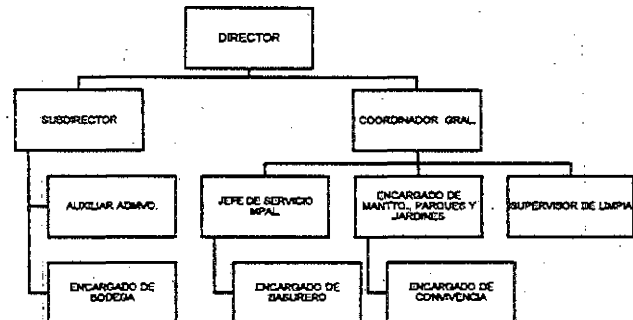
DIRECTOR

SUBDIRECTOR

COORDINADOR GRAL.

AUXILIAR ADMVO.

ENCARGADO DE BODEGA

JEFE DE SERVICIO MPAL.

ENCARGADO DE BASURERO

ENCARGADO DE MANTTO., PARQUES Y JARDINES

ENCARGADO DE CONVIVENCIA

SUPERVISOR DE LIMPIA